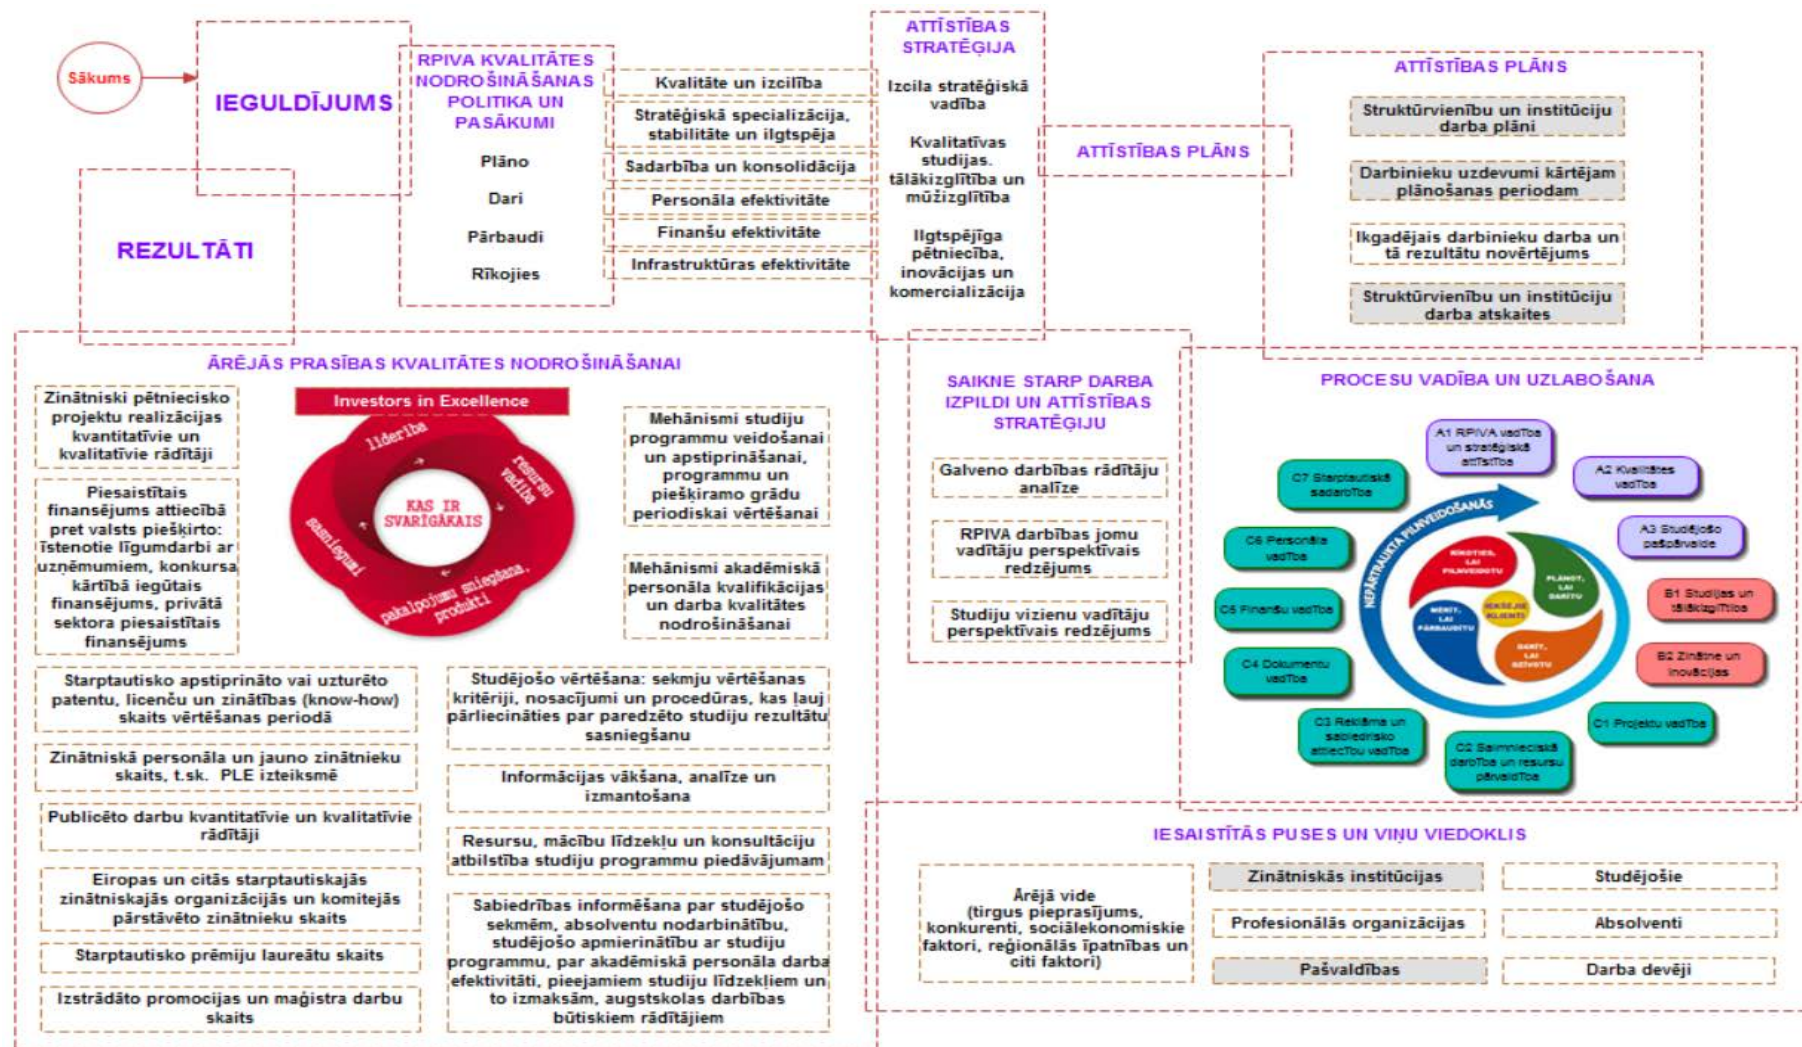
Sākums

IEGULDĪJUMS

REZULTĀTI

RPIVA KVALITĀTES NODROŠINĀŠANAS POLITIKA UN PASĀKUMI

Plāno

Dari

Pārbaudi

Rīkojies

Kvalitāte un izcilība

Stratēģiskā specializācija, stabilitāte un ilgtspēja

Sadarbība un konsolidācija

Personāla efektivitāte

Finanšu efektivitāte

Infrastruktūras efektivitāte

ATTĪSTĪBAS STRATĒĢIJA

Izcila stratēģiskā vadība

Kvalitatīvas studijas, tālākizglītība un mūžizglītība

Ilgtspējīga pētniecība, inovācijas un komercializācija

ATTĪSTĪBAS PLĀNS

ATTĪSTĪBAS PLĀNS

Struktūrvienību un institūciju darba plāni

Darbinieku uzdevumi kārtējam plānošanas periodam

Ikgadējais darbinieku darba un tā rezultātu novērtējums

Struktūrvienību un institūciju darba atskaites

ĀRĒJĀS PRASĪBAS KVALITĀTES NODROŠINĀŠANAI

Zinātniski pētnieciskо projektu realizācijas kvantitatīvie un kvalitatīvie rādītāji

Investors in Excellence

līderība

resursu vadība

KAS IR SVARĪGĀKAIS

sasniegumi

pakalpojumu sniegšana, produkti

Mehānismi studiju programmu veidošanai un apstiprināšanai, programmu un piešķiramo grādu periodiskai vērtēšanai

Piesaistītais finansējums attiecībā pret valsts piešķirto: īstenotie līgumdarbi ar uzņēmumiem, konkursa kārtībā iegūtais finansējums, privātā sektora piesaistītais finansējums

Mehānismi akadēmiskā personāla kvalifikācijas un darba kvalitātes nodrošināšanai

Starptautisko apstiprināto vai uzturēto patentu, licenču un zinātības (know-how) skaits vērtēšanas periodā

Studējošo vērtēšana: sekmju vērtēšanas kritēriji, nosacījumi un procedūras, kas ļauj pārliecināties par paredzēto studiju rezultātu sasniegšanu

Zinātniskā personāla un jauno zinātnieku skaits, t.sk. PLE izteiksmē

Informācijas vākšana, analīze un izmantošana

Publicēto darbu kvantitatīvie un kvalitatīvie rādītāji

Resursu, mācību līdzekļu un konsultāciju atbilstība studiju programmu piedāvājumam

Eiropas un citās starptautiskajās zinātniskajās organizācijās un komitejās pārstāvēto zinātnieku skaits

Sabiedrības informēšana par studējošo sekmēm, absolventu nodarbinātību, studējošo apmierinātību ar studiju programmu, par akadēmiskā personāla darba efektivitāti, pieejamiem studiju līdzekļiem un to izmaksām, augstskolas darbības būtiskiem rādītājiem

Starptautisko prēmiju laureātu skaits

Izstrādāto promocijas un maģistra darbu skaits

SAIKNE STARP DARBA IZPILDI UN ATTĪSTĪBAS STRATĒĢIJU

Galveno darbības rādītāju analīze

RPIVA darbības jomu vadītāju perspektīvais redzējums

Studiju virzienu vadītāju perspektīvais redzējums

PROCESU VADĪBA UN UZLABOŠANA

A1 RPIVA vadība un stratēģiskā attīstība

A2 Kvalitātes vadība

A3 Studējošo pašpārvalde

B1 Studijas un tālākizglītība

B2 Zinātne un inovācijas

C1 Projektu vadība

C2 Saimnieciskā darbība un resursu pārvaldība

C3 Reklāma un sabiedrisko attiecību vadība

C4 Dokumentu vadība

C5 Finanšu vadība

C6 Personāla vadība

C7 Starptautiskā sadarbība

NEPĀRTRAUKTA PILNVEIDOŠANĀS

RīKOTIES, LAI PILNVEIDOTU

PLĀNOT, LAI DARĪTU

DARĪT, LAI SEKMĒTU

MĒRĪT, LAI PĀRBAUDĪTU

IEKŠĒJIE KLIENTI

IESAISTĪTĀS PUSES UN VIŅU VIEDOKLIS

Ārējā vide (tirgus pieprasījums, konkurenti, sociālekonomiskie faktori, reģionālās īpatnības un citi faktori)

Zinātniskās institūcijas

Studējošie

Profesionālās organizācijas

Absolventi

Pašvaldības

Darba devēji